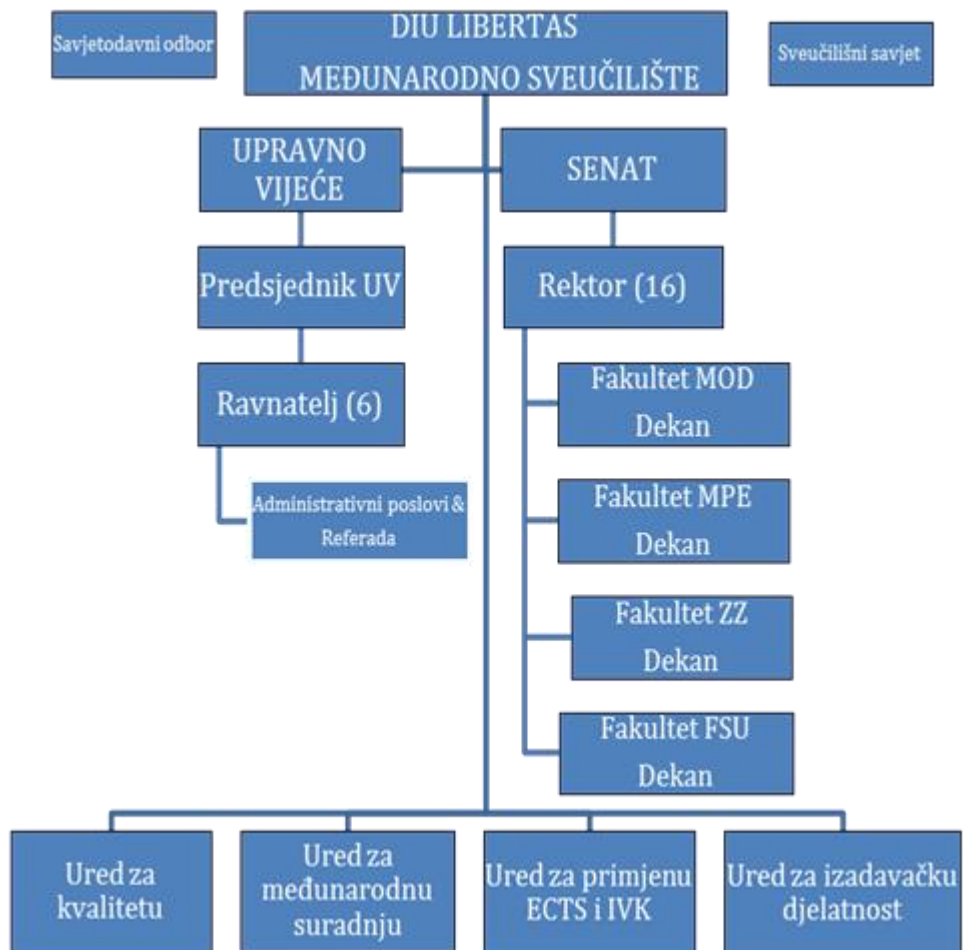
Savjetodavni odbor

DIU LIBERTAS
MEĐUNARODNO SVEUČILIŠTE

Sveučilišni savjet

UPRAVNO VIJEĆE

SENAT

Predsjednik UV

Rektor (16)

Ravnatelj (6)

Administrativni poslovi & Referada

Fakultet MOD
Dekan

Fakultet MPE
Dekan

Fakultet ZZ
Dekan

Fakultet FSU
Dekan

Ured za kvalitetu

Ured za međunarodnu suradnju

Ured za primjenu ECTS i IVK

Ured za izadavačku djelatnost